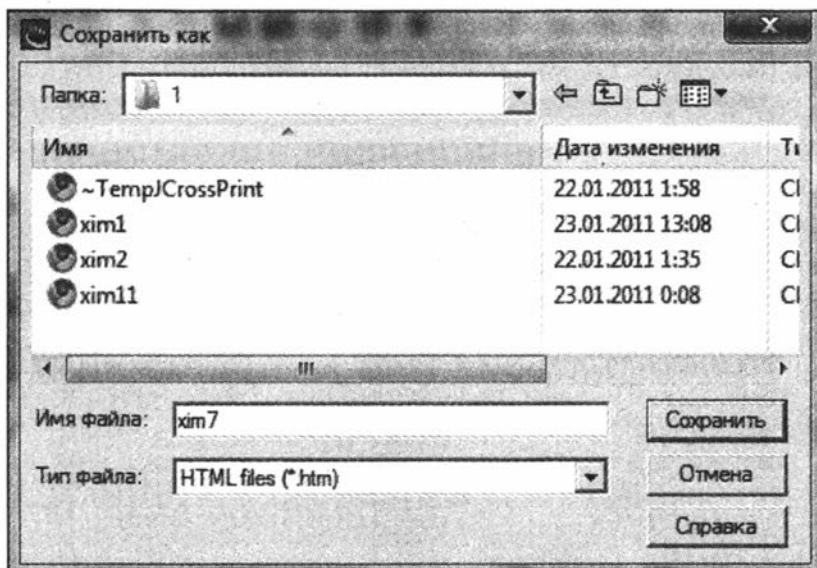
Сохранить как

Папка: 1

| Имя | Дата изменения | Т |
|---|---|---|
| ~TempJCrossPrint | 22.01.2011 1:58 | Cl |
| xim1 | 23.01.2011 13:08 | Cl |
| xim2 | 22.01.2011 1:35 | Cl |
| xim11 | 23.01.2011 0:08 | Cl |

Имя файла: xim7

Тип файла: HTML files (*.htm)

Сохранить

Отмена

Справка